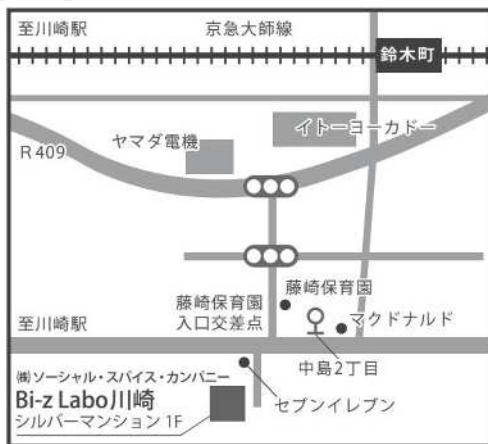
至川崎駅
京急大師線
鈴木町
イトーヨーカドー
ヤマダ電機
R409
藤崎保育園
藤崎保育園
入口交差点
マクドナルド
至川崎駅
中島2丁目
㈱ソーシャル・スパイス・カンパニー
Bi-z Labo川崎
シルバーマンション 1F
セブンイレブン